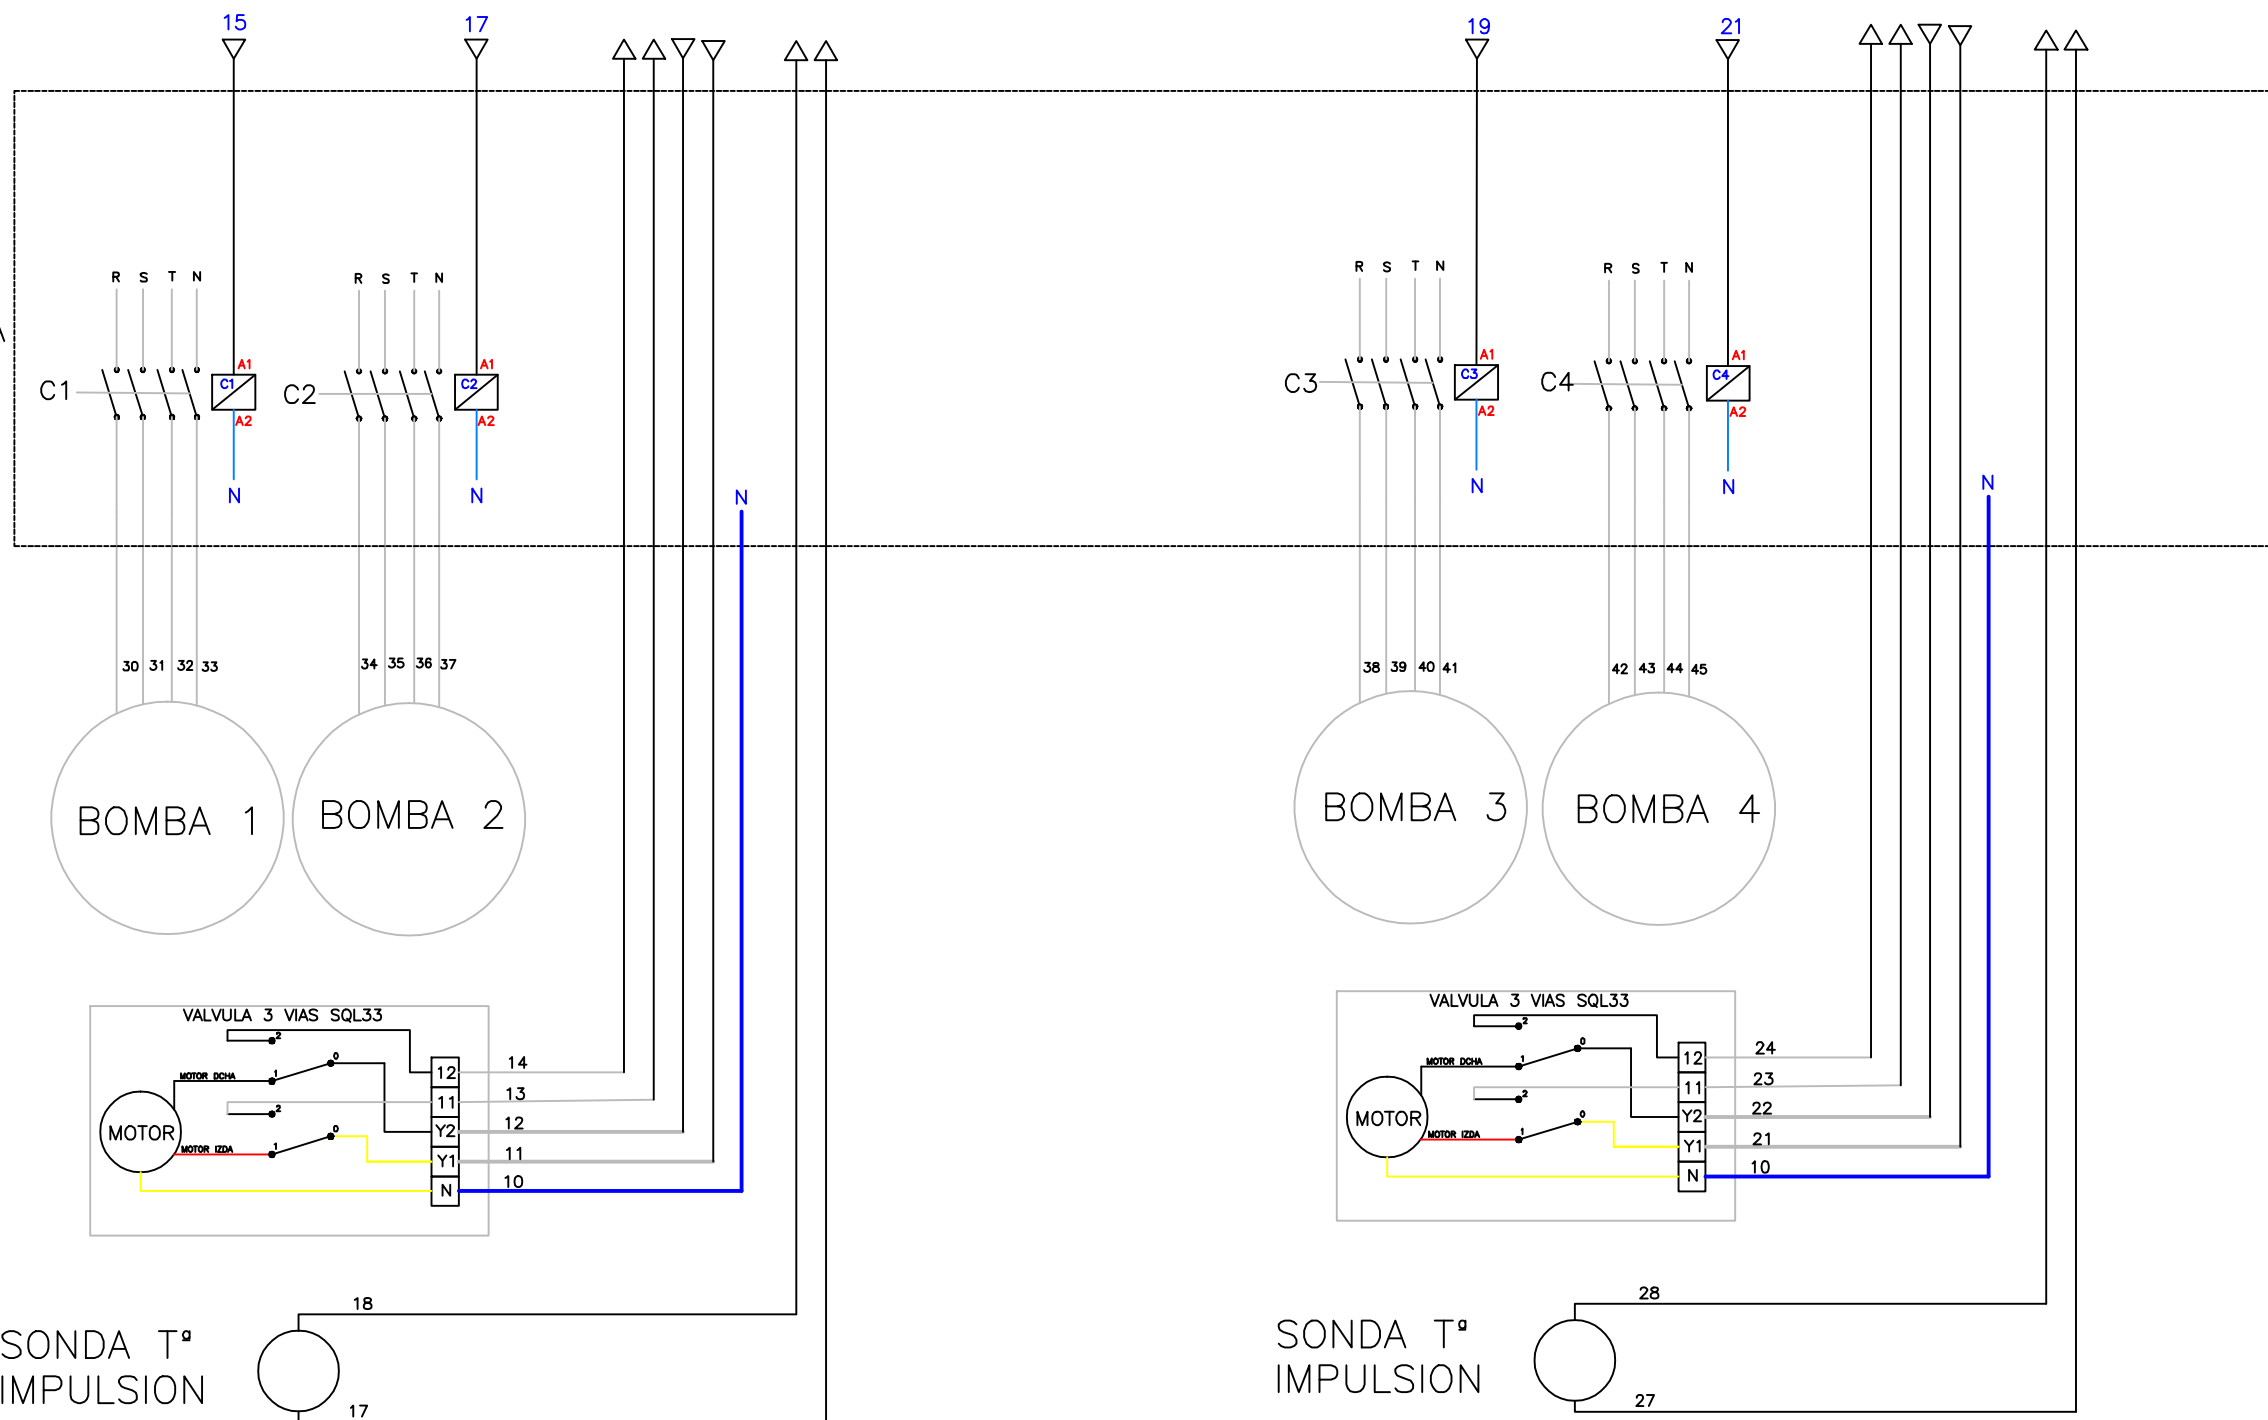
15
17
19
21

R S T N
R S T N
R S T N
R S T N

A1
A1
A1
A1
C1
C1
C2
C2
C3
C3
C4
C4
A2
A2
A2
A2
N
N
N
N
N
N

30 31 32 33
34 35 36 37
38 39 40 41
42 43 44 45

BOMBA 1
BOMBA 2
BOMBA 3
BOMBA 4

VALVULA 3 VIAS SQL33
2
MOTOR DCHA
1
0
2
MOTOR
MOTOR IZDA
1
0
12
11
Y2
Y1
N
14
13
12
11
10

VALVULA 3 VIAS SQL33
2
MOTOR DCHA
1
0
2
MOTOR
MOTOR IZDA
1
0
12
11
Y2
Y1
N
24
23
22
21
10

18
SONDA Tª
IMPULSION
17

28
SONDA Tª
IMPULSION
27